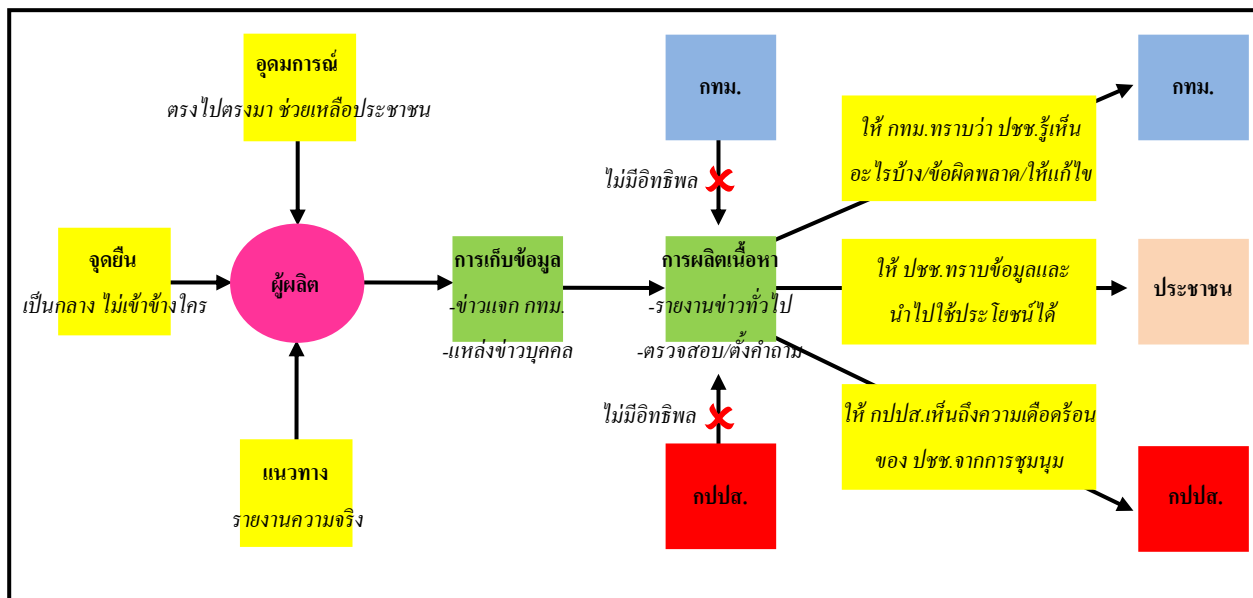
อุดมการณ์
ตรงไปตรงมา ช่วยเหลือประชาชน

จุดยืน
เป็นกลาง ไม่เข้าข้างใคร

ผู้ผลิต

แนวทาง
รายงานความจริง

การเก็บข้อมูล
-ข่าวแจก กทม.
-แหล่งข่าวบุคคล

กทม.

ไม่มีอิทธิพล

การผลิตเนื้อหา
-รายงานข่าวทั่วไป
-ตรวจสอบ/ตั้งคำถาม

ไม่มีอิทธิพล

กปปส.

ให้ กทม.ทราบว่า ปชช.รู้เห็นอะไรบ้าง/ข้อผิดพลาด/ให้แก้ไข

กทม.

ให้ ปชช.ทราบข้อมูลและนำไปใช้ประโยชน์ได้

ประชาชน

ให้ กปปส.เห็นถึงความเดือดร้อนของ ปชช.จากการชุมนุม

กปปส.